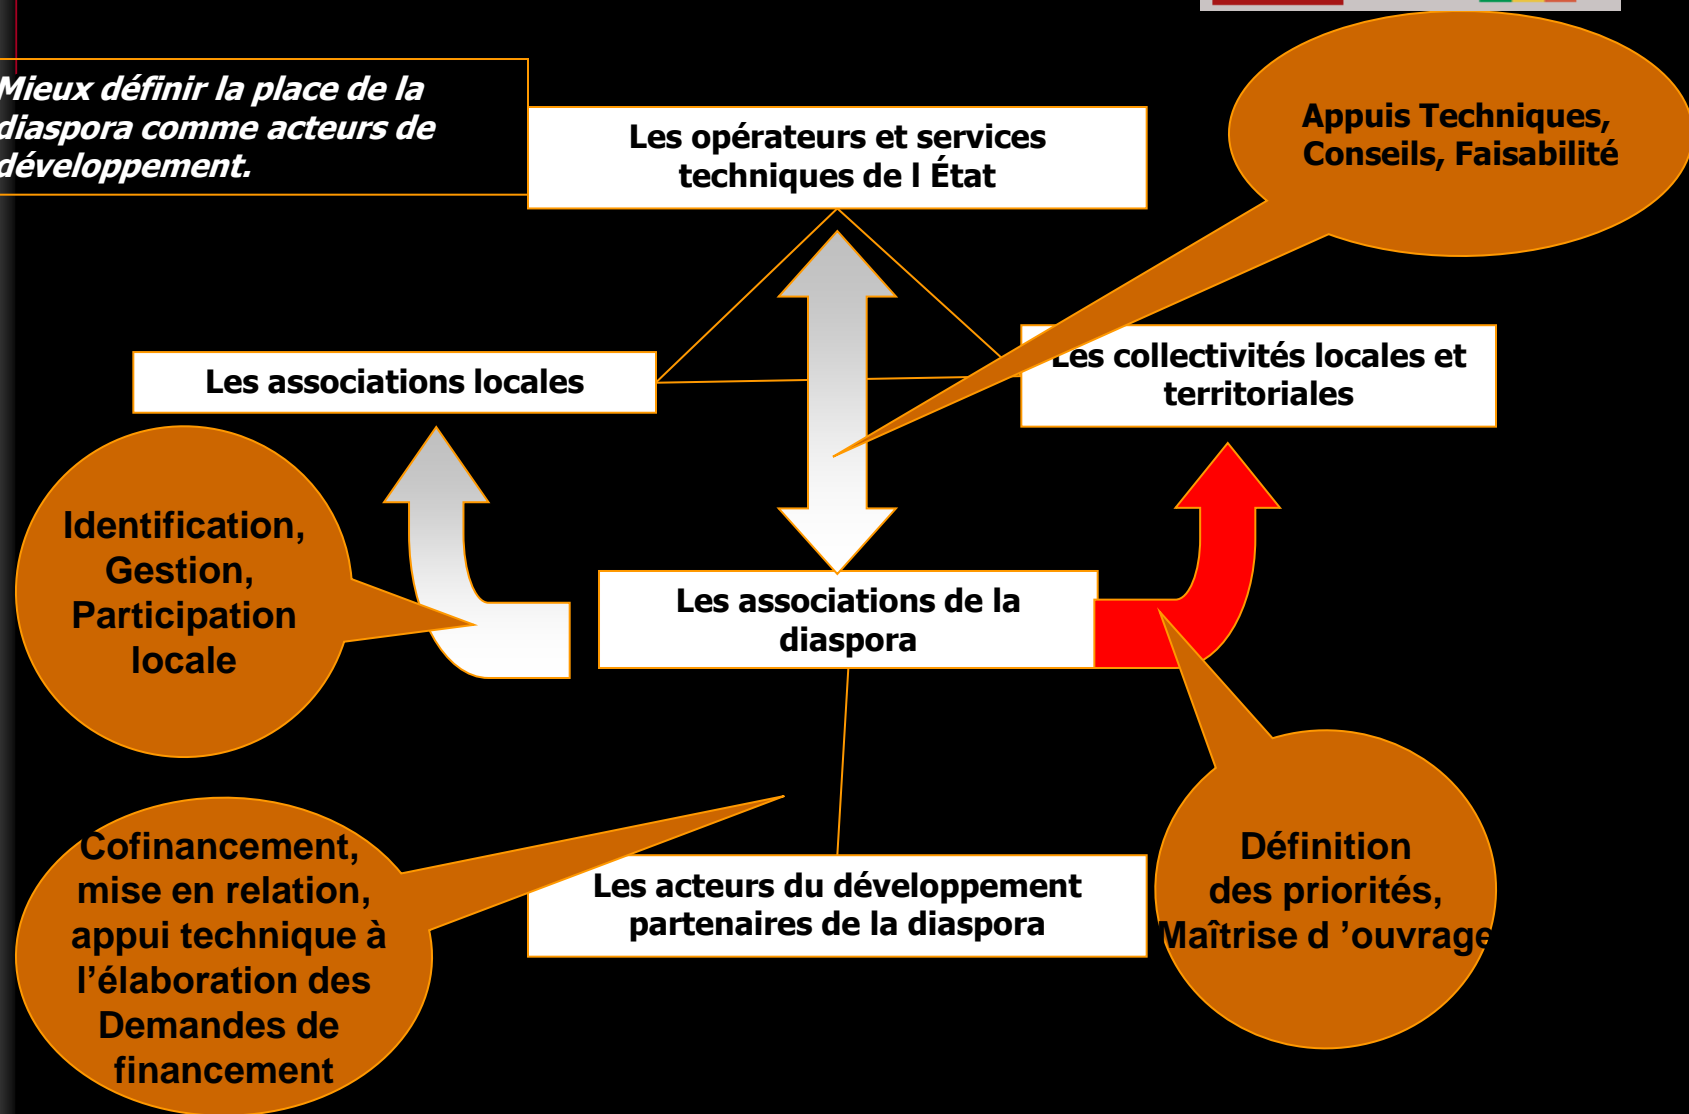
Mieux définir la place de la diaspora comme acteurs de développement.

Les opérateurs et services techniques de l État

Appuis Techniques, Conseils, Faisabilité

Les associations locales

Les collectivités locales et territoriales

Identification, Gestion, Participation locale

Les associations de la diaspora

Cofinancement, mise en relation, appui technique à l'élaboration des Demandes de financement

Les acteurs du développement partenaires de la diaspora

Définition des priorités, Maîtrise d 'ouvrage